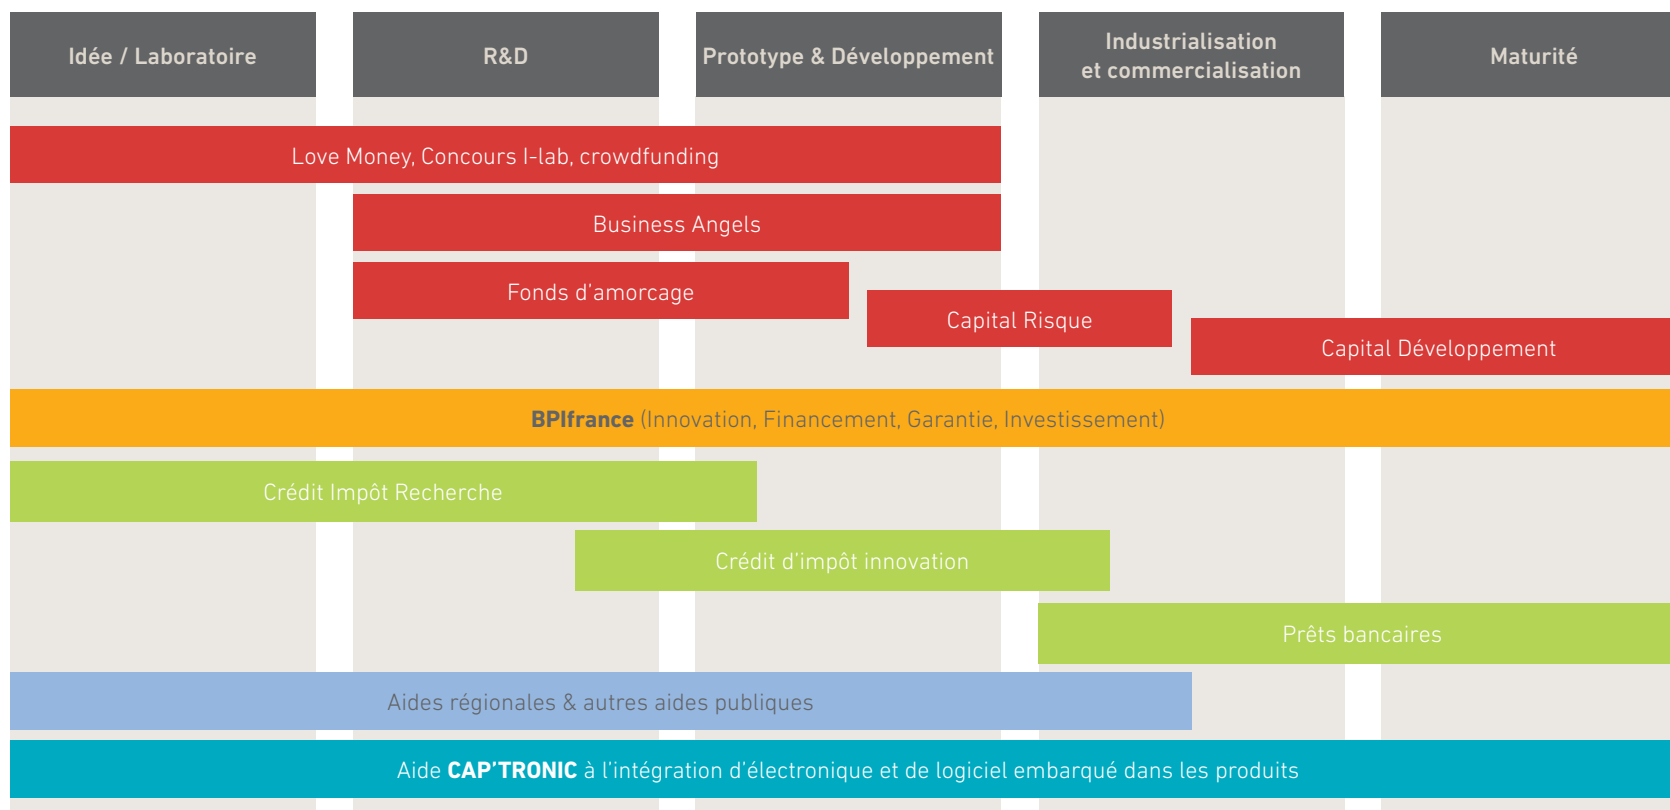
| Idée / Laboratoire | R&D | Prototype & Développement | Industrialisation et commercialisation | Maturité |
|---|---|---|---|---|

Love Money, Concours I-lab, crowdfunding

Business Angels

Fonds d'amorcage

Capital Risque

Capital Développement

**BPIfrance** (Innovation, Financement, Garantie, Investissement)

Crédit Impôt Recherche

Crédit d'impôt innovation

Prêts bancaires

Aides régionales & autres aides publiques

Aide **CAP'TRONIC** à l'intégration d'électronique et de logiciel embarqué dans les produits